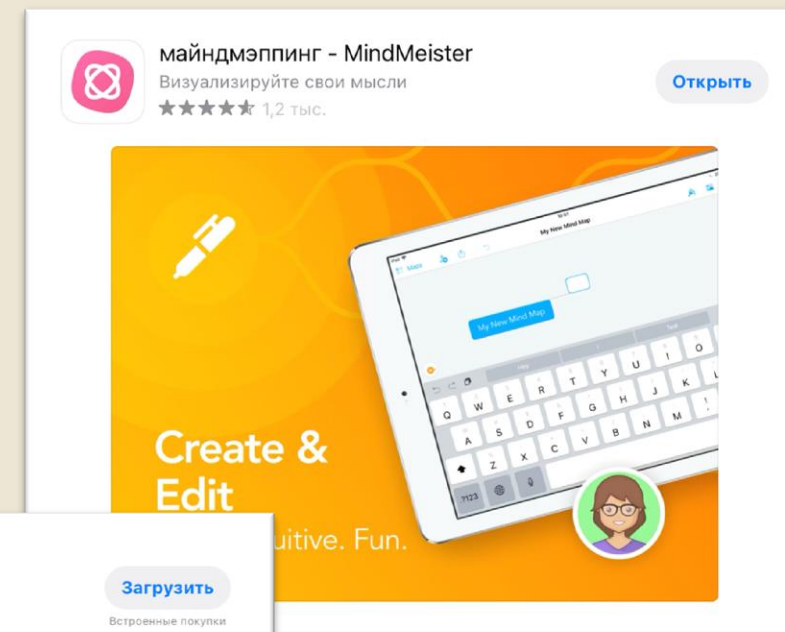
майндмэппинг - MindMeister
Визуализируйте свои мысли
★★★★★ 1,2 тыс.

Открыть

Maps

My New Mind Map

My New Mind Map

Q W E R T Y U I O P
A S D F G H J K L
Z X C V B N M
.?123

Create & Edit

uitive. Fun.

Загрузить

Встроенные покупки